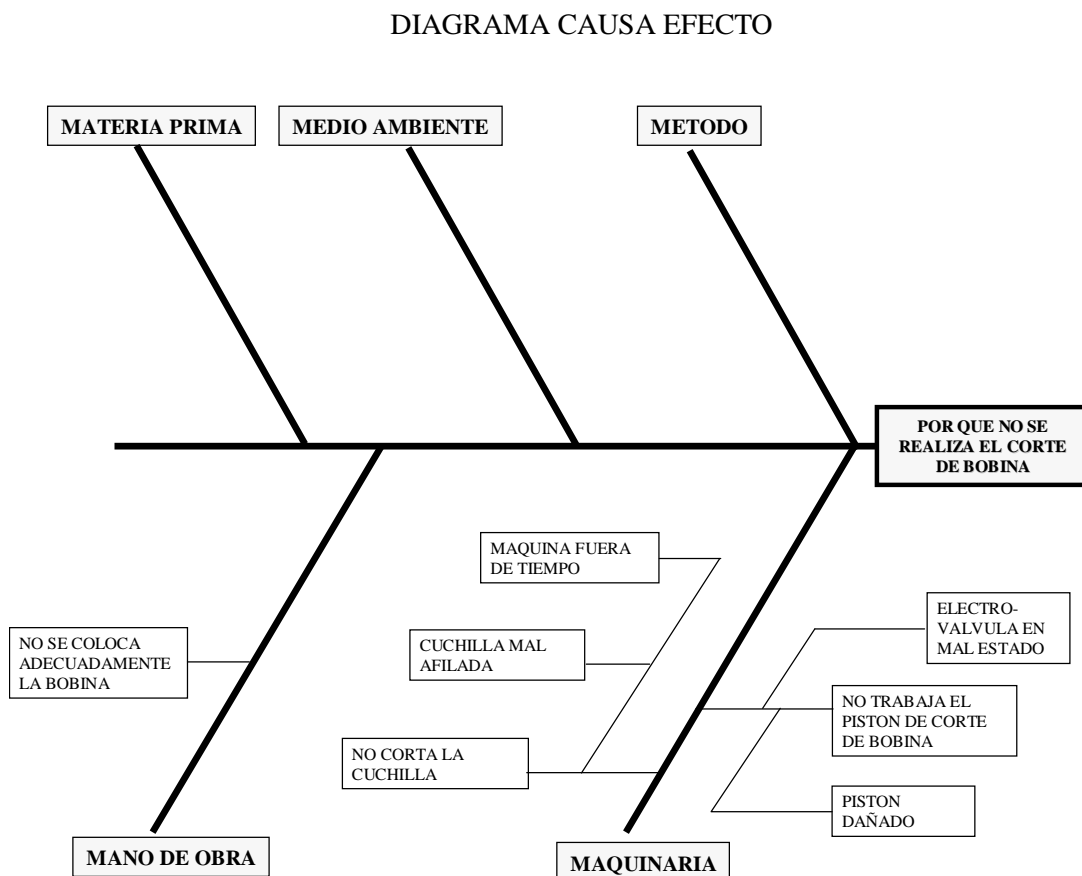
DIAGRAMA CAUSA EFECTO

MATERIA PRIMA

MEDIO AMBIENTE

METODO

POR QUE NO SE REALIZA EL CORTE DE BOBINA

MAQUINA FUERA DE TIEMPO

ELECTRO-VALVULA EN MAL ESTADO

NO SE COLOCA ADECUADAMENTE LA BOBINA

CUCHILLA MAL AFILADA

NO TRABAJA EL PISTON DE CORTE DE BOBINA

NO CORTA LA CUCHILLA

PISTON DAÑADO

MANO DE OBRA

MAQUINARIA